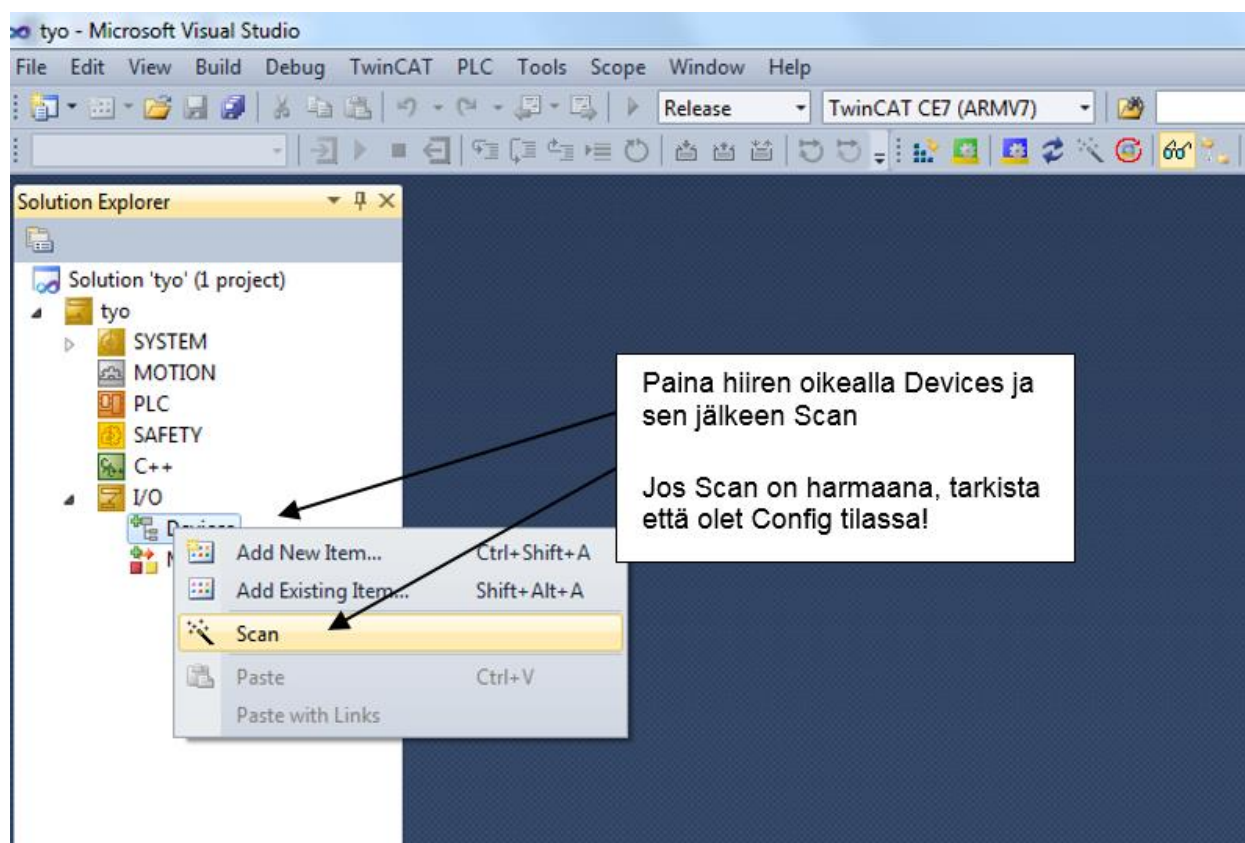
tyo - Microsoft Visual Studio

File Edit View Build Debug TwinCAT PLC Tools Scope Window Help

Release

TwinCAT CE7 (ARMV7)

Solution Explorer

Solution 'tyo' (1 project)

tyo

SYSTEM

MOTION

PLC

SAFETY

C++

I/O

Devices

M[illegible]

Add New Item... Ctrl+Shift+A

Add Existing Item... Shift+Alt+A

Scan

Paste Ctrl+V

Paste with Links

Paina hiiren oikealla Devices ja sen jälkeen Scan

Jos Scan on harmaana, tarkista että olet Config tilassa!